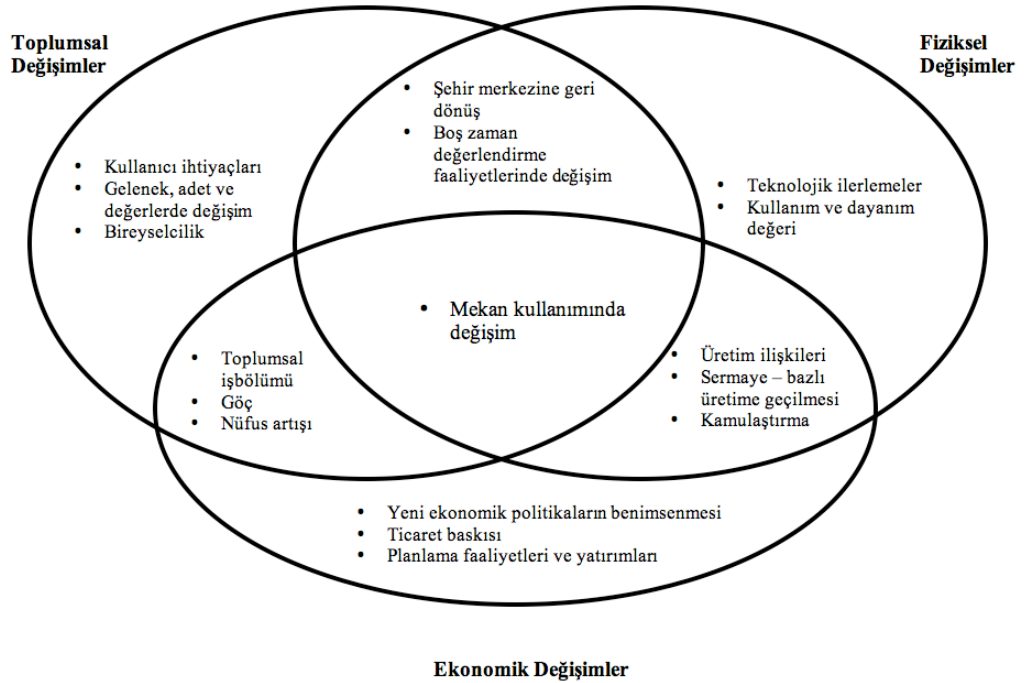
Toplumsal Değişimler

Fiziksel Değişimler

• Şehir merkezine geri dönüş
• Boş zaman değerlendirme faaliyetlerinde değişim

• Kullanıcı ihtiyaçları
• Gelenek, adet ve değerlerde değişim
• Bireyselcilik

• Teknolojik ilerlemeler
• Kullanım ve dayanım değeri

• Mekan kullanımında değişim

• Toplumsal işbölümü
• Göç
• Nüfus artışı

• Üretim ilişkileri
• Sermaye – bazlı üretime geçilmesi
• Kamulaştırma

• Yeni ekonomik politikaların benimsenmesi
• Ticaret baskısı
• Planlama faaliyetleri ve yatırımları

Ekonomik Değişimler